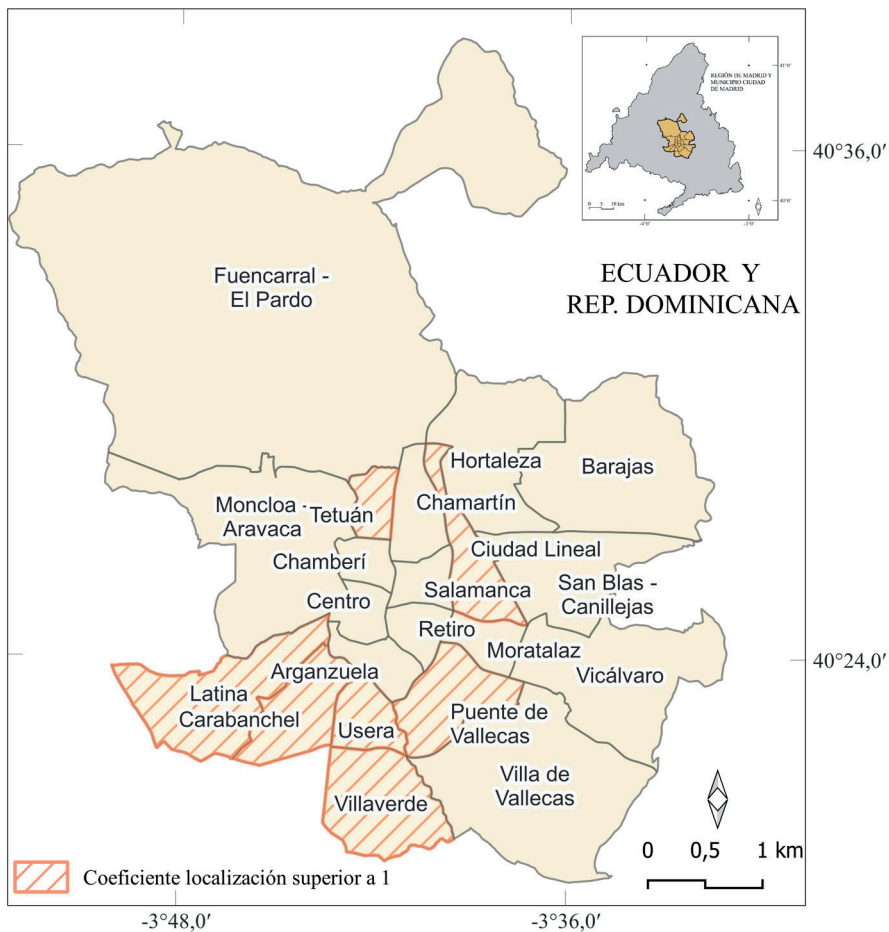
REGIÓN DE MADRID Y MUNICIPIO CIUDAD DE MADRID

40°36,0′

ECUADOR Y
REP. DOMINICANA

Fuencarral -
El Pardo

Hortaleza

Barajas

Moncloa -
Aravaca

Tetuán

Chamartín

Ciudad Lineal

Chamberí

Salamanca

San Blas -
Canillejas

Centro

Retiro

Moratalaz

Vicálvaro

40°24,0′

Arganzuela

Latina

Carabanchel

Usera

Puente de
Vallecas

Villa de
Vallecas

Villaverde

0 0,5 1 km

Coeficiente localización superior a 1

-3°48,0′

-3°36,0′